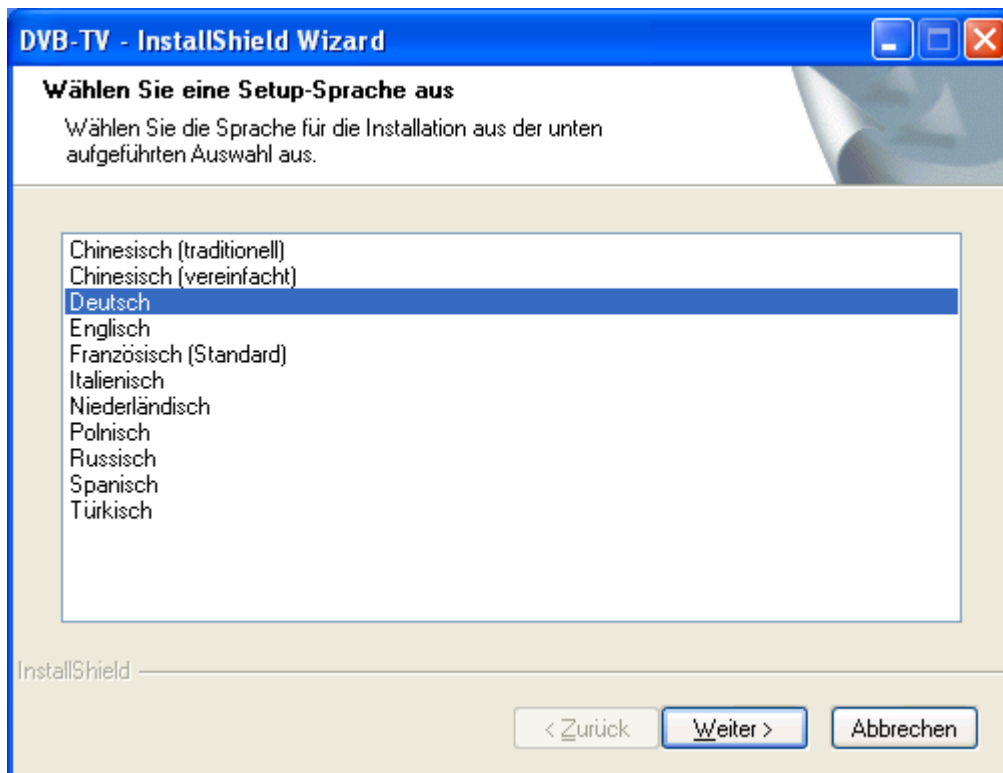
DVB-TV - InstallShield Wizard

Wählen Sie eine Setup-Sprache aus

Wählen Sie die Sprache für die Installation aus der unten aufgeführten Auswahl aus.

Chinesisch (traditionell)
Chinesisch (vereinfacht)
Deutsch
Englisch
Französisch (Standard)
Italienisch
Niederländisch
Polnisch
Russisch
Spanisch
Türkisch

InstallShield

< Zurück
Weiter >
Abbrechen